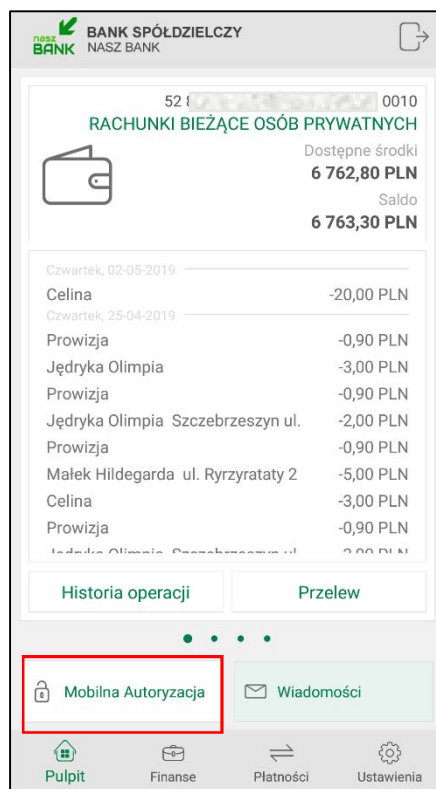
nasz BANK BANK SPÓŁDZIELCZY NASZ BANK

52 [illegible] 0010
RACHUNKI BIEŻĄCE OSÓB PRYWATNYCH
Dostępne środki
6 762,80 PLN
Saldo
6 763,30 PLN

Czwartek, 02-05-2019
Celina -20,00 PLN
Czwartek, 25-04-2019
Prowizja -0,90 PLN
Jędryka Olimpia -3,00 PLN
Prowizja -0,90 PLN
Jędryka Olimpia Szczebrzeszyn ul. -2,00 PLN
Prowizja -0,90 PLN
Małek Hildegarda ul. Ryrzyratały 2 -5,00 PLN
Celina -3,00 PLN
Prowizja -0,90 PLN
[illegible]

Historia operacji
Przelew

Mobilna Autoryzacja
Wiadomości

Pulpit
Finanse
Płatności
Ustawienia